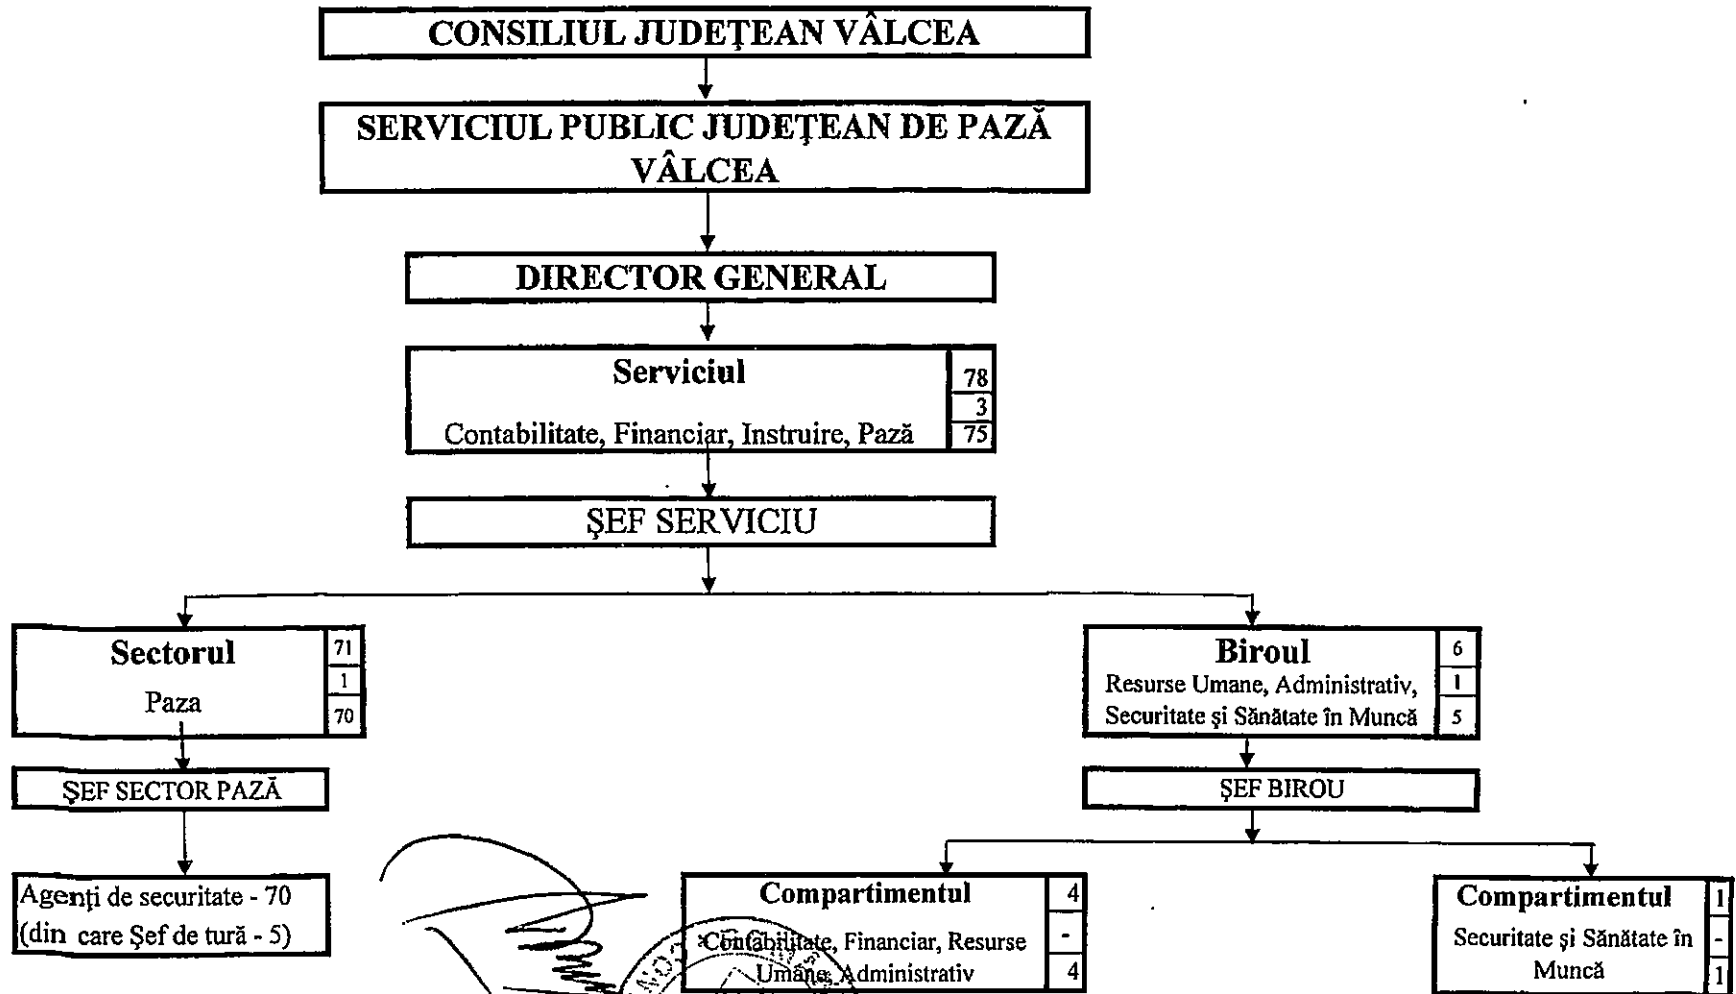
CONSILIUL JUDEȚEAN VÂLCEA

SERVICIUL PUBLIC JUDEȚEAN DE PAZĂ VÂLCEA

DIRECTOR GENERAL

Serviciul
Contabilitate, Financiar, Instruire, Pază
78
3
75

ŞEF SERVICIU

Sectorul
Paza
71
1
70

ŞEF SECTOR PAZĂ

Agenți de securitate - 70
(din care Şef de tură - 5)

Biroul
Resurse Umane, Administrativ, Securitate şi Sănătate în Muncă
6
1
5

ŞEF BIROU

Compartimentul
Contabilitate, Financiar, Resurse Umane, Administrativ
4
-
4

Compartimentul
Securitate şi Sănătate în Muncă
1
-
1